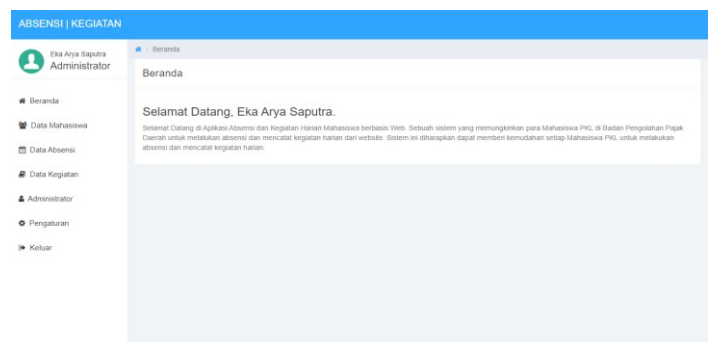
ABSENSI | KEGIATAN

Eka Arya Saputra
Administrator

Beranda
Data Mahasiswa
Data Absensi
Data Kegiatan
Administrator
Pengaturan
Keluar

/ Beranda

Beranda

Selamat Datang, Eka Arya Saputra.

Selamat Datang di Aplikasi Absensi dan Kegiatan Harian Mahasiswa berbasis Web. Sebuah sistem yang memungkinkan para Mahasiswa PKL di Badan Pengolahan Pajak Daerah untuk melakukan absensi dan mencatat kegiatan harian dari website. Sistem ini diharapkan dapat memberi kemudahan setiap Mahasiswa PKL untuk melakukan absensi dan mencatat kegiatan harian.